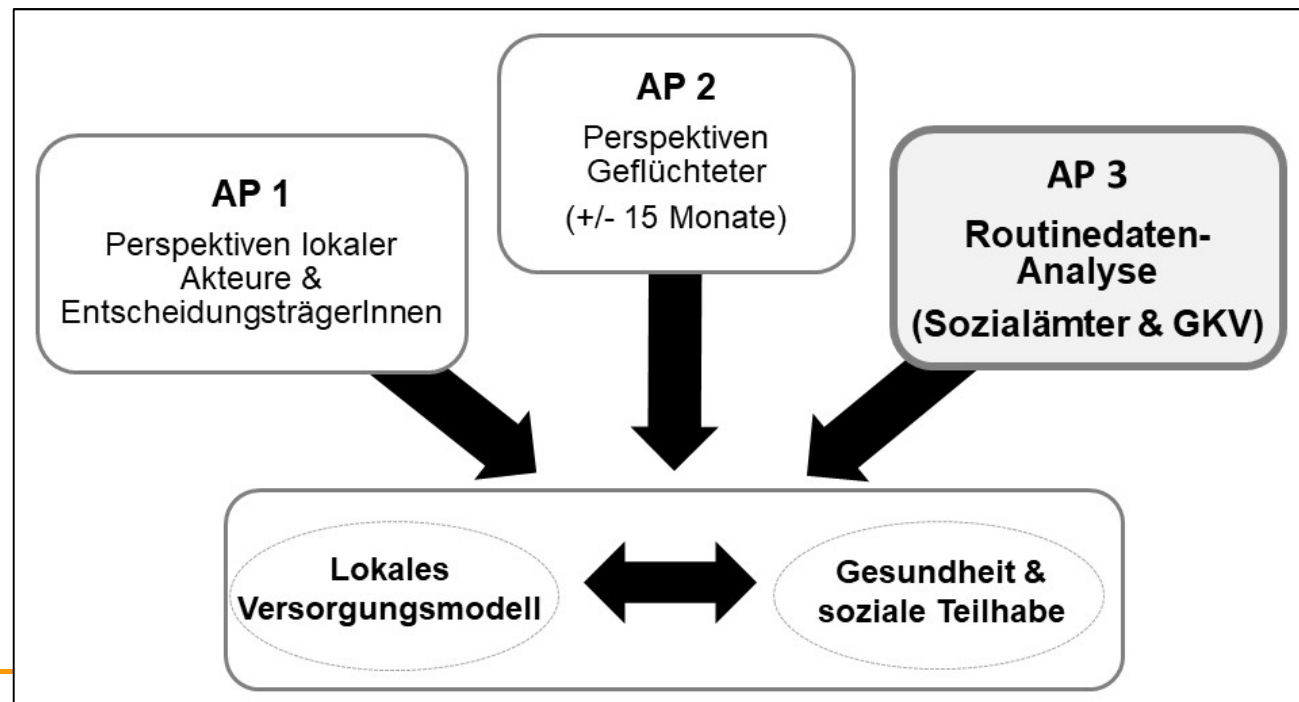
AP 1
Perspektiven lokaler Akteure & EntscheidungsträgerInnen

AP 2
Perspektiven Geflüchteter
(+/- 15 Monate)

AP 3
Routinedaten-Analyse
(Sozialämter & GKV)

Lokales Versorgungsmodell

Gesundheit & soziale Teilhabe